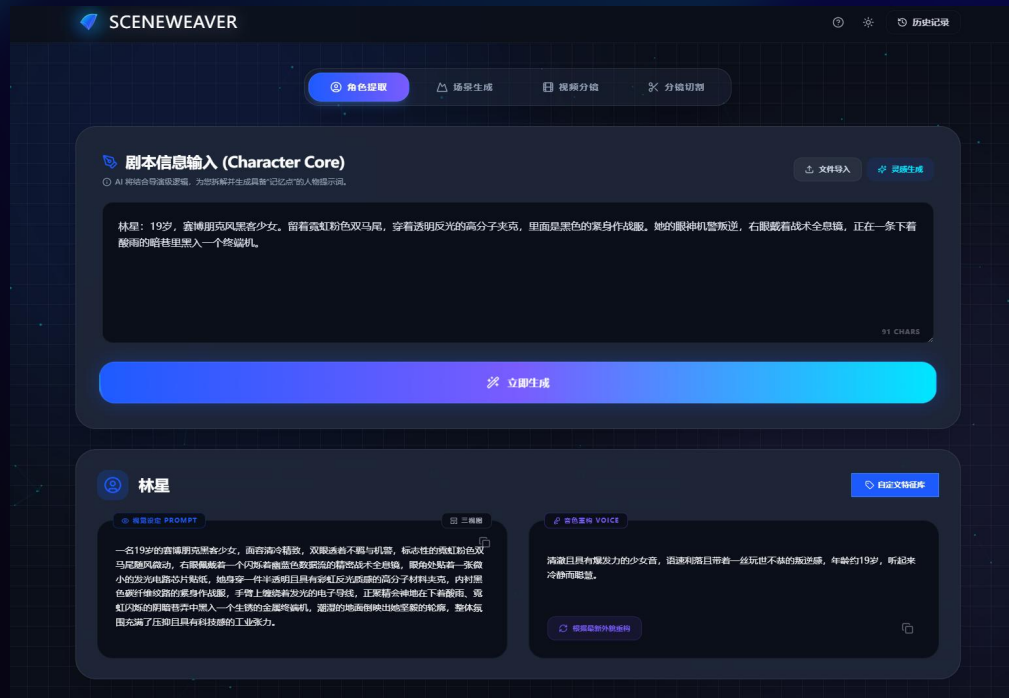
SCENEWEAVER

历史记录

角色提取 场景生成 视频分镜 分镜切割

剧本信息输入 (Character Core)

AI 将结合导演级逻辑，为您拆解并生成具备"记忆点"的人物提示词。

文件导入 灵感生成

林星：19岁，赛博朋克风黑客少女。留着霓虹粉色双马尾，穿着透明反光的高分子夹克，里面是黑色的紧身作战服。她的眼神机警叛逆，右眼戴着战术全息镜，正在一条下着酸雨的暗巷里黑入一个终端机。

91 CHARS

立即生成

林星

自定义特征库

视觉设定 PROMPT

三视图

一名19岁的赛博朋克黑客少女，面容清冷精致，双眼透着不羁与机警，标志性的霓虹粉色双马尾随风微动，右眼佩戴着一个闪烁着幽蓝色数据流的精密战术全息镜，眼角处贴着一张微小的发光电路芯片贴纸，她身穿一件半透明且具有彩虹反光质感的高分子材料夹克，内衬黑色碳纤维纹路的紧身作战服，手臂上缠绕着发光的电子导线，正聚精会神地在下着酸雨、霓虹闪烁的阴暗巷弄中黑入一个生锈的金属终端机，潮湿的地面倒映出她坚毅的轮廓，整体氛围充满了压抑且具有科技感的工业张力。

音色重构 VOICE

清澈且具有爆发力的少女音，语速利落且带着一丝玩世不恭的叛逆感，年龄约19岁，听起来冷静而聪慧。

根据最新外貌重构